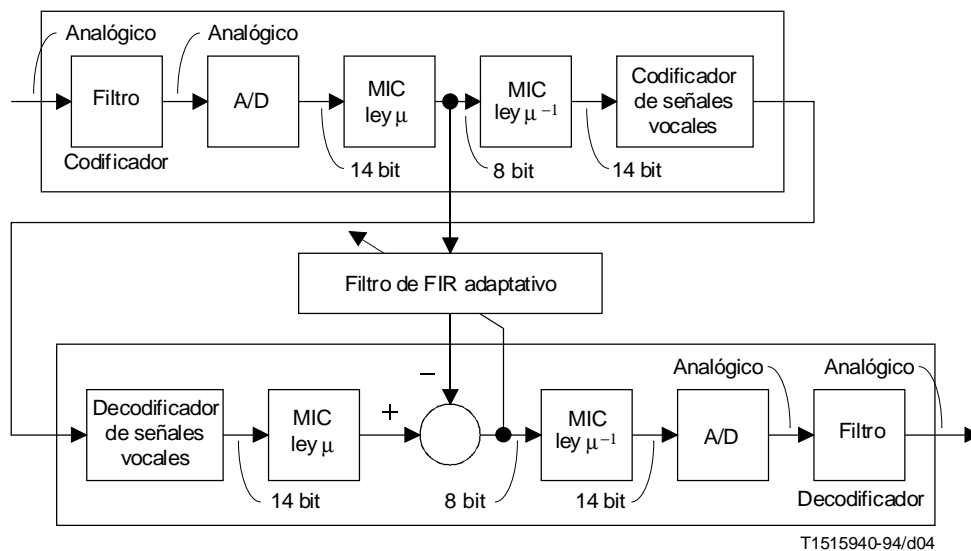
Analógico
Analógico
Filtro
A/D
MIC ley $\mu$
MIC ley $\mu^{-1}$
Codificador de señales vocales
Codificador
14 bit
8 bit
14 bit
Filtro de FIR adaptativo
$-$
Analógico
Analógico
Decodificador de señales vocales
MIC ley $\mu$
$+$
MIC ley $\mu^{-1}$
A/D
Filtro
14 bit
8 bit
14 bit
Decodificador
T1515940-94/d04